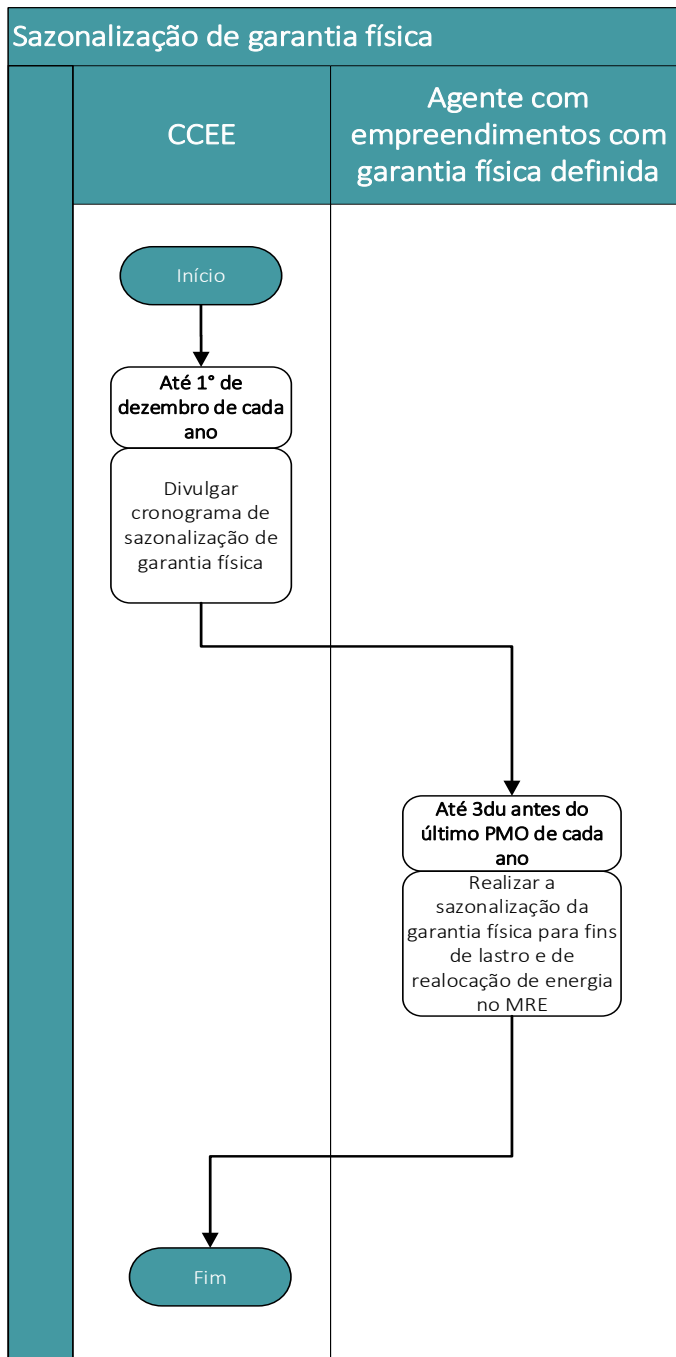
Sazonalização de garantia física

CCEE

Agente com empreendimentos com garantia física definida

Início

Até 1° de dezembro de cada ano

Divulgar cronograma de sazonalização de garantia física

Até 3du antes do último PMO de cada ano

Realizar a sazonalização da garantia física para fins de lastro e de realocação de energia no MRE

Fim